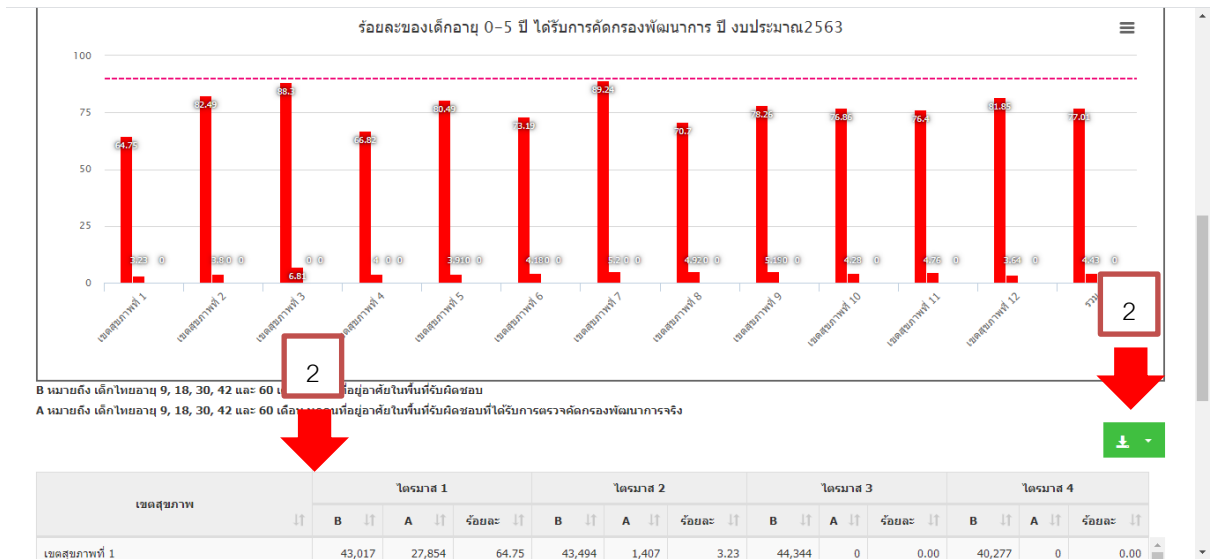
ร้อยละของเด็กอายุ 0-5 ปี ได้รับการคัดกรองพัฒนาการ ปี งบประมาณ2563

100
75
50
25
0

64.75
82.49
88.1
66.82
80.49
73.19
89.24
70.7
78.26
76.86
76.1
81.85
77.01

3.23 0
3.80 0
0 0
6.81
1 0 0
3.910 0
4.180 0
5.20 0
4.920 0
5.150 0
4.28 0
4.76 0
3.54 0
4.43 0

เขตสุขภาพที่ 1
เขตสุขภาพที่ 2
เขตสุขภาพที่ 3
เขตสุขภาพที่ 4
เขตสุขภาพที่ 5
เขตสุขภาพที่ 6
เขตสุขภาพที่ 7
เขตสุขภาพที่ 8
เขตสุขภาพที่ 9
เขตสุขภาพที่ 10
เขตสุขภาพที่ 11
เขตสุขภาพที่ 12
รวม

2

2

B หมายถึง เด็กไทยอายุ 9, 18, 30, 42 และ 60 เ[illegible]ที่อยู่อาศัยในพื้นที่รับผิดชอบ
A หมายถึง เด็กไทยอายุ 9, 18, 30, 42 และ 60 เดือน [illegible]ที่อยู่อาศัยในพื้นที่รับผิดชอบที่ได้รับการตรวจคัดกรองพัฒนาการจริง

| เขตสุขภาพ | ไตรมาส 1 | | | ไตรมาส 2 | | | ไตรมาส 3 | | | ไตรมาส 4 | | |
|---|---|---|---|---|---|---|---|---|---|---|---|---|
| | B | A | ร้อยละ | B | A | ร้อยละ | B | A | ร้อยละ | B | A | ร้อยละ |
| เขตสุขภาพที่ 1 | 43,017 | 27,854 | 64.75 | 43,494 | 1,407 | 3.23 | 44,344 | 0 | 0.00 | 40,277 | 0 | 0.00 |